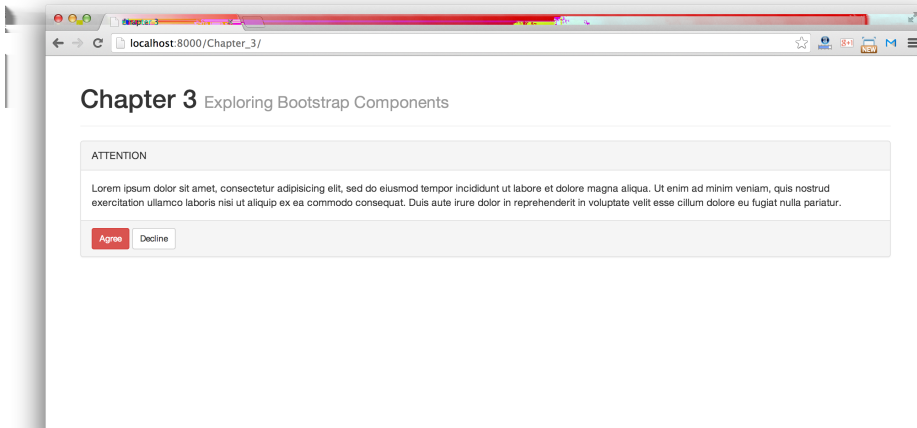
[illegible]

localhost:8000/Chapter_3/

Chapter 3 Exploring Bootstrap Components

ATTENTION

Lorem ipsum dolor sit amet, consectetur adipisicing elit, sed do eiusmod tempor incididunt ut labore et dolore magna aliqua. Ut enim ad minim veniam, quis nostrud exercitation ullamco laboris nisi ut aliquip ex ea commodo consequat. Duis aute irure dolor in reprehenderit in voluptate velit esse cillum dolore eu fugiat nulla pariatur.

Agree Decline